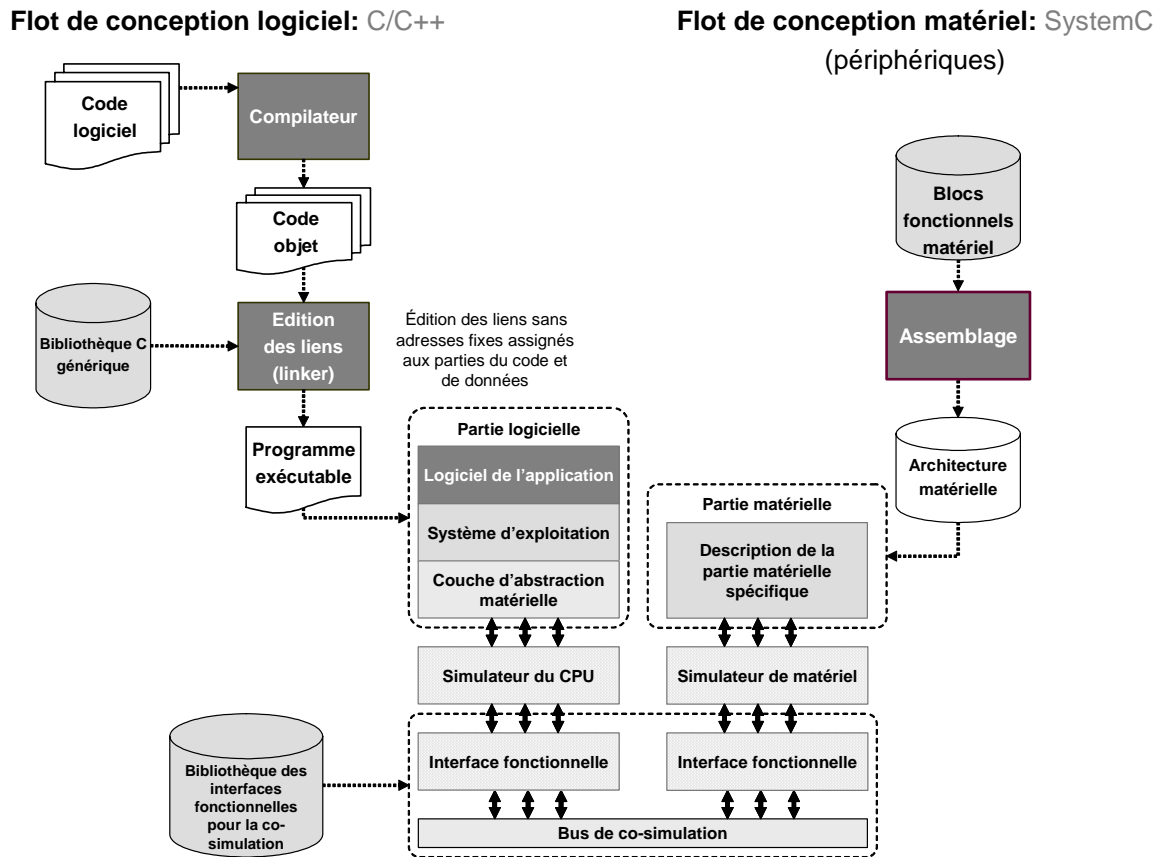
**Flot de conception logiciel:** C/C++

**Flot de conception matériel:** SystemC (périphériques)

Code logiciel

Compilateur

Code objet

Bibliothèque C générique

Edition des liens (linker)

Édition des liens sans adresses fixes assignés aux parties du code et de données

Programme exécutable

Partie logicielle

Logiciel de l'application

Système d'exploitation

Couche d'abstraction matérielle

Blocs fonctionnels matériel

Assemblage

Architecture matérielle

Partie matérielle

Description de la partie matérielle spécifique

Simulateur du CPU

Simulateur de matériel

Bibliothèque des interfaces fonctionnelles pour la co-simulation

Interface fonctionnelle

Interface fonctionnelle

Bus de co-simulation